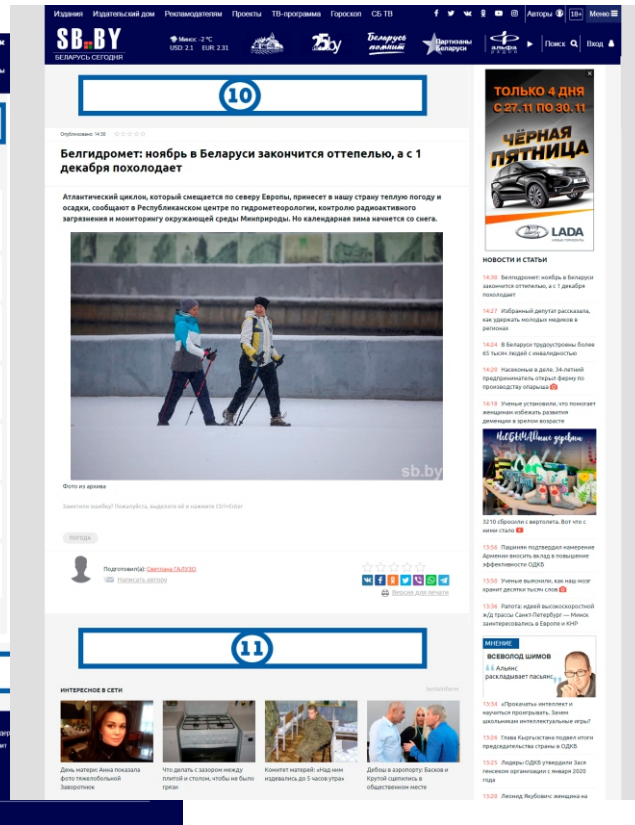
Издания Издательский дом Рекламодателям Проекты ТВ-программа Гороскоп СБ ТВ

Авторы 18+ Меню

SB.BY
БЕЛАРУСЬ СЕГОДНЯ

Минск -2 °C
USD 2.1 EUR 2.31

Поиск Вход

10

Опубликовано: 14:30

Белгидромет: ноябрь в Беларуси закончится оттепелью, а с 1 декабря похолодает

Атлантический циклон, который смещается по северу Европы, принесет в нашу страну теплую погоду и осадки, сообщают в Республиканском центре по гидрометеорологии, контролю радиоактивного загрязнения и мониторингу окружающей среды Минприроды. Но календарная зима начнется со снега.

sb.by

Фото из архива

Заметили ошибку? Пожалуйста, выделите её и нажмите Ctrl+Enter

ПОГОДА

Подготовил(а): Светлана ГАЛУЗО
Написать автору

Версия для печати

11

ИНТЕРЕСНОЕ В СЕТИ

День матери: Анна показала фото тяжелобольной Заворотнюк

Что делать с зазором между плитой и столом, чтобы не было грязи

Комитет матерей: «Над ним издевались до 5 часов утра»

Дебош в аэропорту: Басков и Крутой сцепились в общественном месте

ТОЛЬКО 4 ДНЯ С 27.11 ПО 30.11
ЧЁРНАЯ ПЯТНИЦА
LADA

НОВОСТИ И СТАТЬИ

14:30 Белгидромет: ноябрь в Беларуси закончится оттепелью, а с 1 декабря похолодает

14:27 Избранный депутат рассказала, как удержать молодых медиков в регионах

14:24 В Беларуси трудоустроены более 65 тысяч людей с инвалидностью

14:20 Насекомые в деле. 34-летний предприниматель открыл ферму по производству опарыша

14:18 Ученые установили, что поможет женщинам избежать развития деменции в зрелом возрасте

3210 сбросили с вертолета. Вот что с ними стало

13:56 Пашинян подтвердил намерение Армении вносить вклад в повышение эффективности ОДКБ

13:50 Ученые выяснили, как наш мозг хранит десятки тысяч слов

13:36 Работа: идеей высокоскоростной ж/д трассы Санкт-Петербург — Минск заинтересовались в Европе и КНР

МНЕНИЕ
ВСЕВОЛОД ШИМОВ
Альянс раскладывает пасьянс

13:34 «Прокачать» интеллект и научиться программировать. Зачем школьникам интеллектуальные игры?

13:26 Глава Кыргызстана подвел итоги председательства страны в ОДКБ

13:25 Лидеры ОДКБ утвердили Заса генсеком организации с января 2020 года

13:20 Леонид Якубович: женщина на